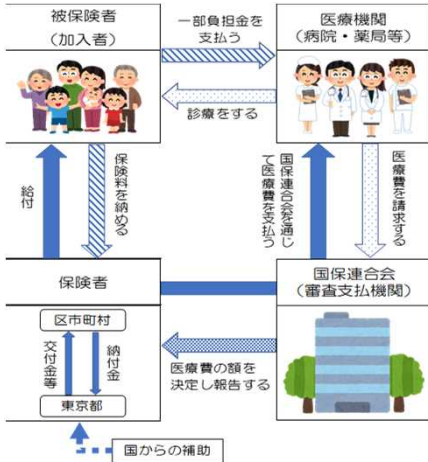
被保険者
（加入者）

一部負担金を支払う

医療機関
（病院・薬局等）

診療をする

給付

保険料を納める

国保連合会を通じて医療費を支払う

医療費を請求する

保険者

国保連合会
（審査支払機関）

区市町村

交付金等

納付金

東京都

医療費の額を決定し報告する

国からの補助